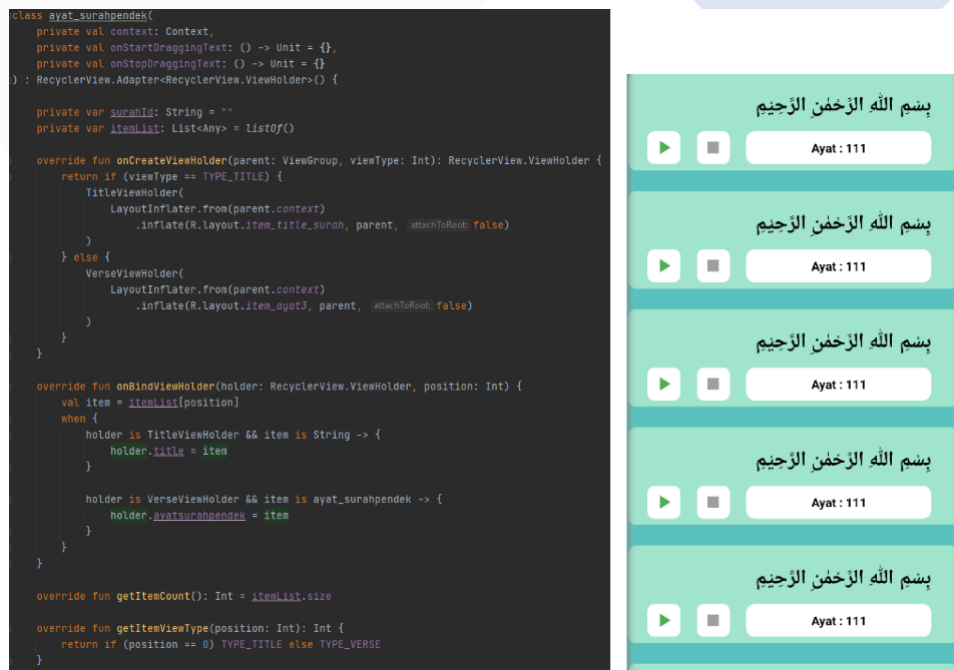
class ayat_surahpendek(
    private val context: Context,
    private val onStartDraggingText: () -> Unit = {},
    private val onStopDraggingText: () -> Unit = {}
) : RecyclerView.Adapter<RecyclerView.ViewHolder>() {

    private var surahId: String = ""
    private var itemList: List<Any> = listOf()

    override fun onCreateViewHolder(parent: ViewGroup, viewType: Int): RecyclerView.ViewHolder {
        return if (viewType == TYPE_TITLE) {
            TitleViewHolder(
                LayoutInflater.from(parent.context)
                    .inflate(R.layout.item_title_surah, parent, attachToRoot: false)
            )
        } else {
            VerseViewHolder(
                LayoutInflater.from(parent.context)
                    .inflate(R.layout.item_ayat3, parent, attachToRoot: false)
            )
        }
    }

    override fun onBindViewHolder(holder: RecyclerView.ViewHolder, position: Int) {
        val item = itemList[position]
        when {
            holder is TitleViewHolder && item is String -> {
                holder.title = item
            }

            holder is VerseViewHolder && item is ayat_surahpendek -> {
                holder.ayatsurahpendek = item
            }
        }
    }

    override fun getItemCount(): Int = itemList.size

    override fun getItemViewType(position: Int): Int {
        return if (position == 0) TYPE_TITLE else TYPE_VERSE
    }

بِسمِ اللّٰهِ الرَّحْمٰنِ الرَّحِيمِ
Ayat : 111

بِسمِ اللّٰهِ الرَّحْمٰنِ الرَّحِيمِ
Ayat : 111

بِسمِ اللّٰهِ الرَّحْمٰنِ الرَّحِيمِ
Ayat : 111

بِسمِ اللّٰهِ الرَّحْمٰنِ الرَّحِيمِ
Ayat : 111

بِسمِ اللّٰهِ الرَّحْمٰنِ الرَّحِيمِ
Ayat : 111